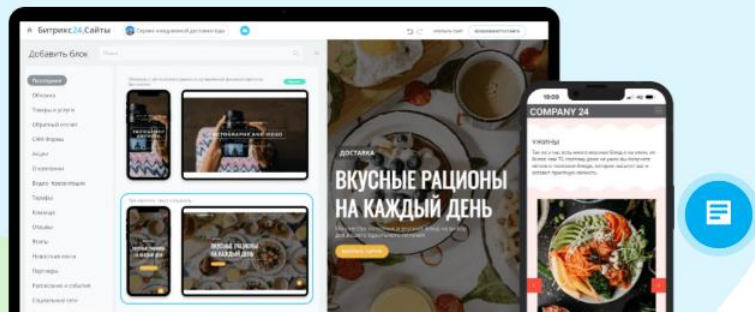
Битрикс24.Сайты

Добавить блок

Последние
Обложка
Товары и услуги
Обратный отсчет
CRM-формы
Акции
О компании
Видео. Презентация
Тарифы
Команда
Отзывы
Фото
Новостная лента
Партнеры
Расписание и события
Социальные сети

ФОТОГРАФИЯ ДЛЯ ВСЕХ

ВКУСНЫЕ РАЦИОНЫ НА КАЖДЫЙ ДЕНЬ

ДОСТАВКА

ВКУСНЫЕ РАЦИОНЫ НА КАЖДЫЙ ДЕНЬ

10:09
COMPANY 24

УЖИНЫ